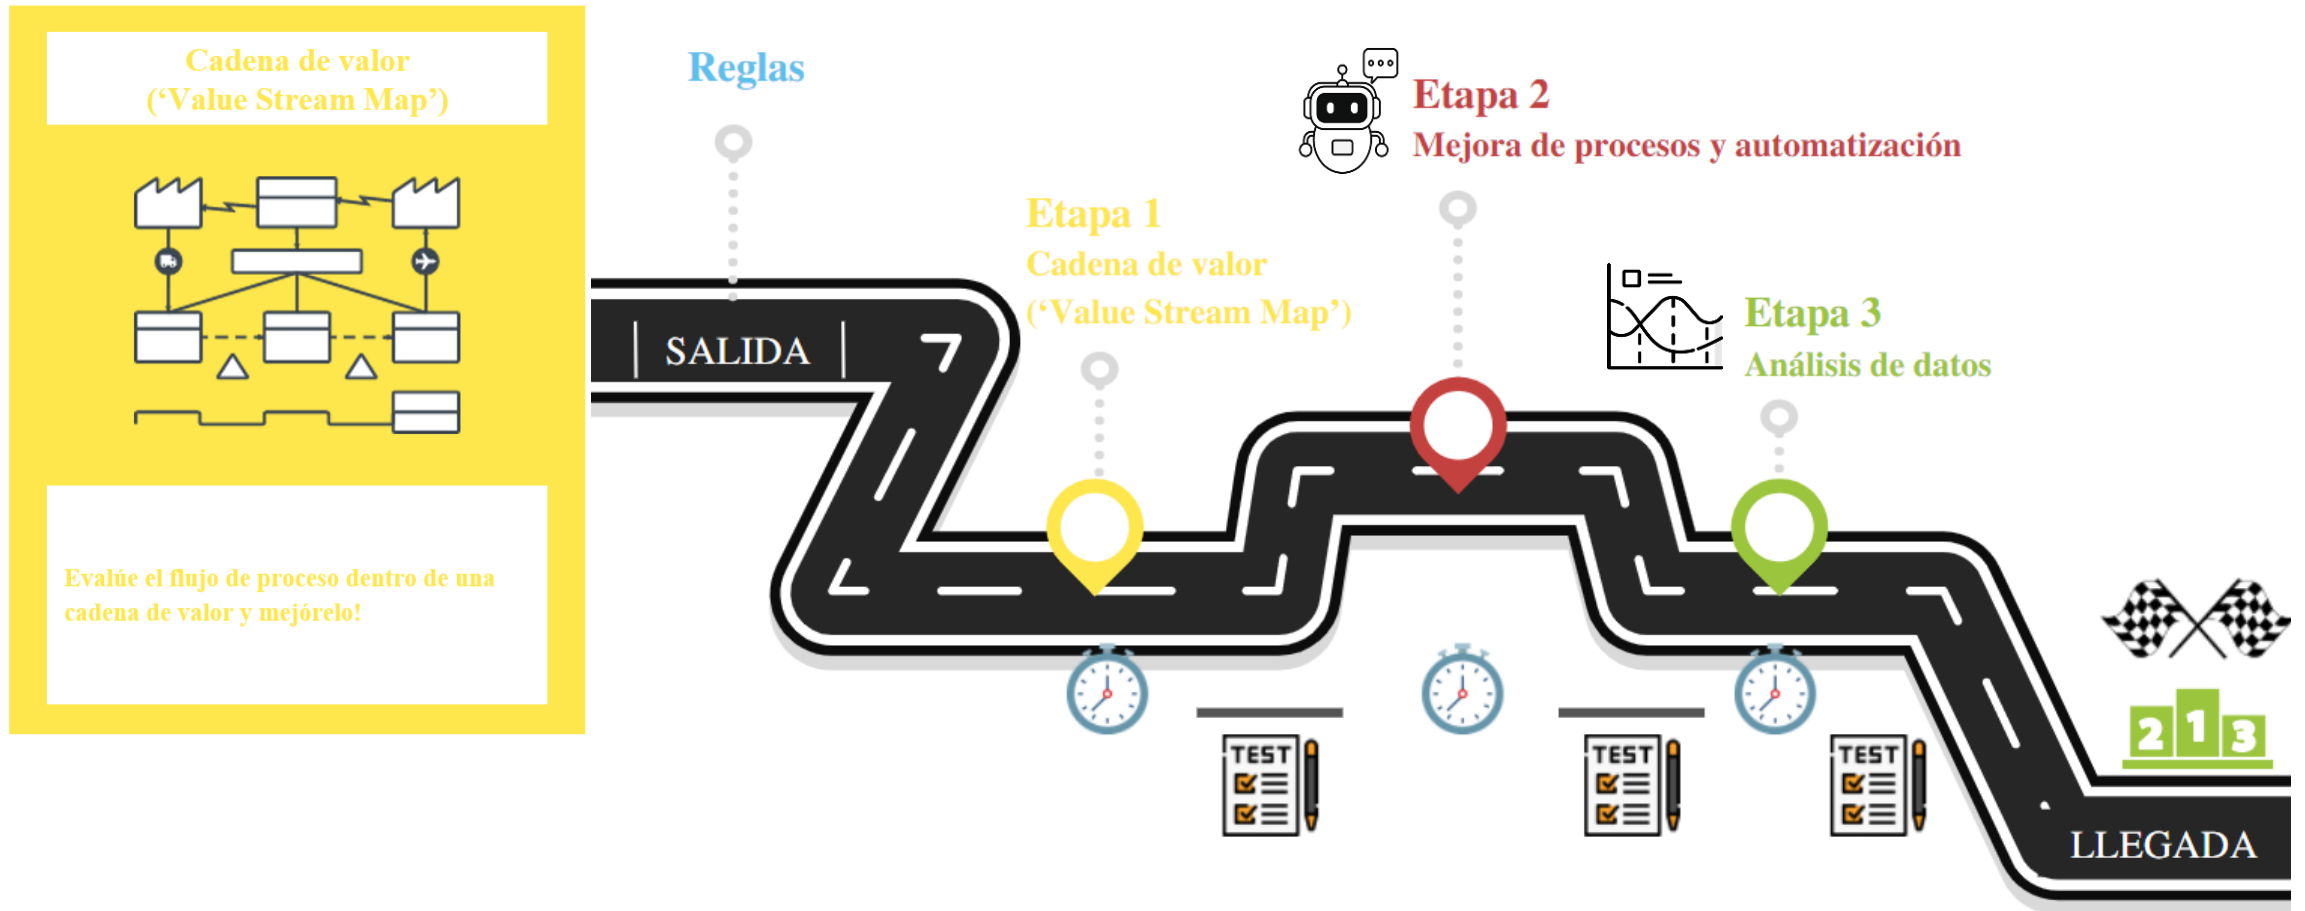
Cadena de valor
('Value Stream Map')

Evalúe el flujo de proceso dentro de una cadena de valor y mejórelo!

Reglas

SALIDA

Etapa 1
Cadena de valor
('Value Stream Map')

Etapa 2
Mejora de procesos y automatización

Etapa 3
Análisis de datos

TEST

TEST

TEST

2 1 3

LLEGADA